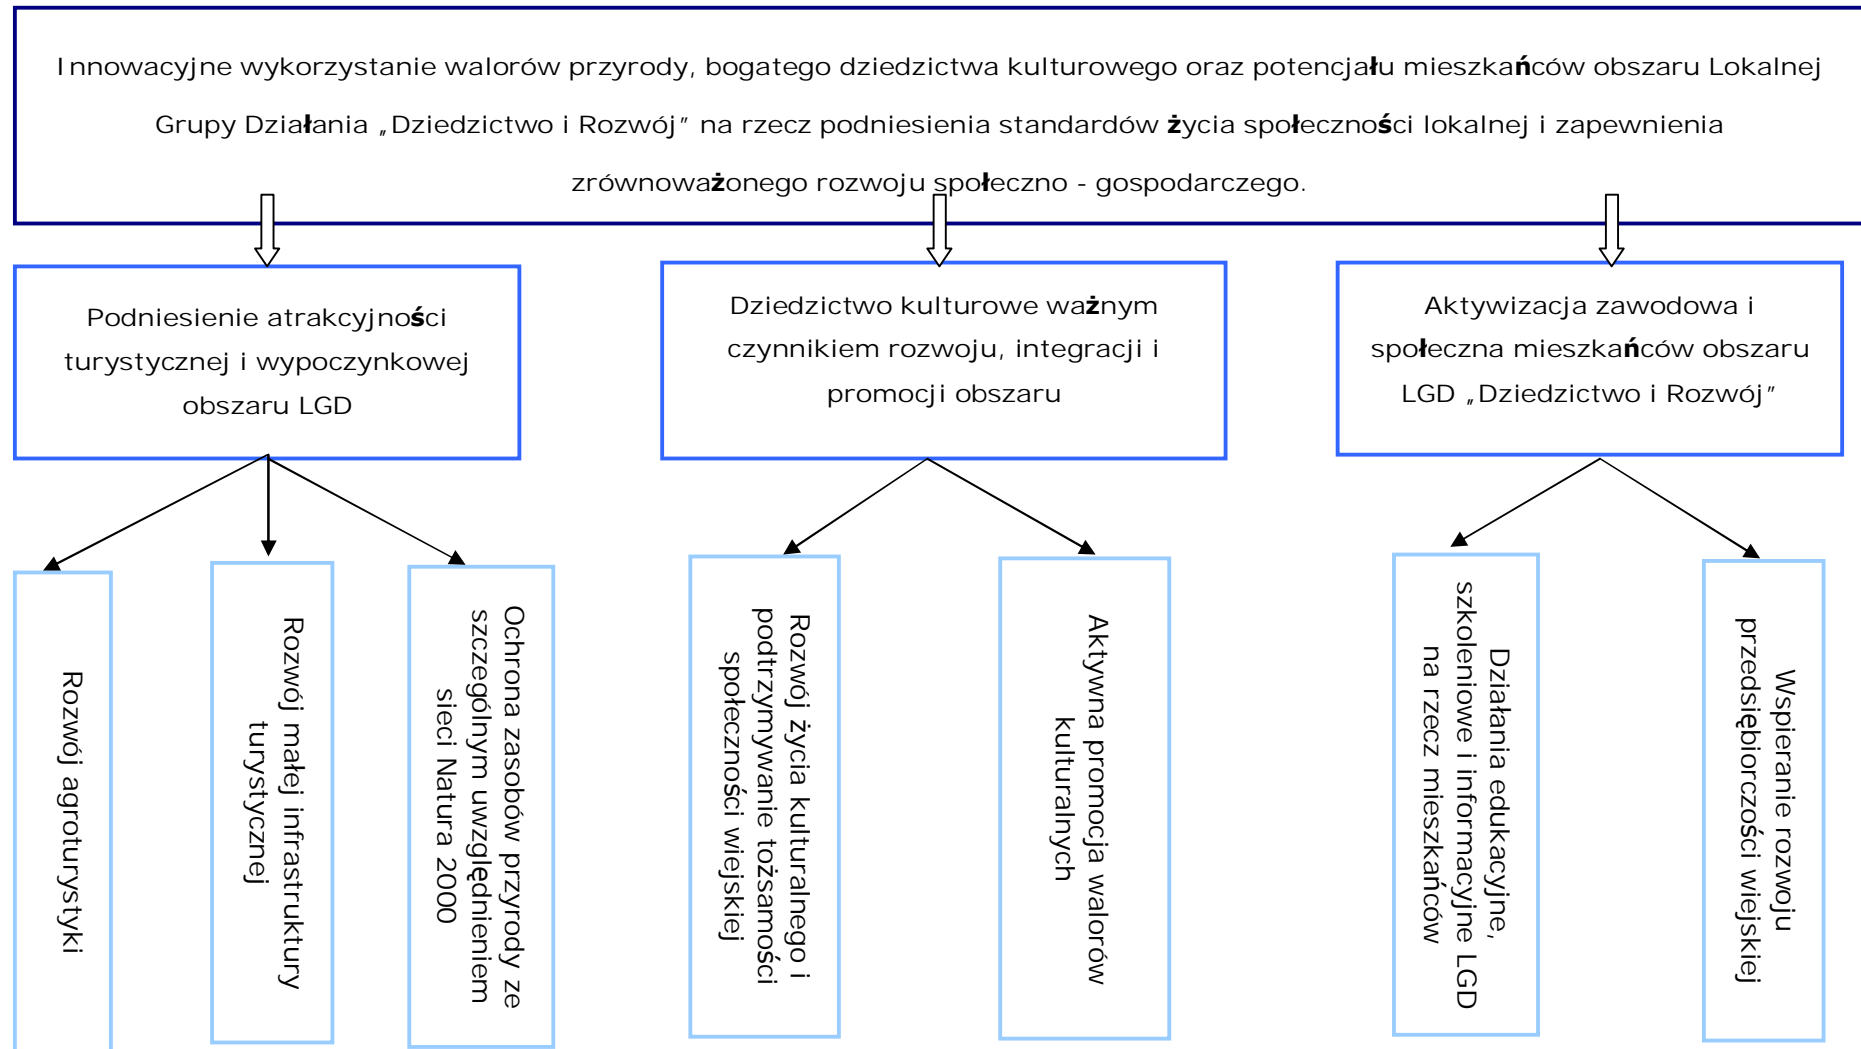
Innowacyjne wykorzystanie walorów przyrody, bogatego dziedzictwa kulturowego oraz potencjału mieszkańców obszaru Lokalnej Grupy Działania „Dziedzictwo i Rozwój" na rzecz podniesienia standardów życia społeczności lokalnej i zapewnienia zrównoważonego rozwoju społeczno - gospodarczego.

Podniesienie atrakcyjności turystycznej i wypoczynkowej obszaru LGD

Dziedzictwo kulturowe ważnym czynnikiem rozwoju, integracji i promocji obszaru

Aktywizacja zawodowa i społeczna mieszkańców obszaru LGD „Dziedzictwo i Rozwój"

Rozwój agroturystyki

Rozwój małej infrastruktury turystycznej

Ochrona zasobów przyrody ze szczególnym uwzględnieniem sieci Natura 2000

Rozwój życia kulturalnego i podtrzymywanie tożsamości społeczności wiejskiej

Aktywna promocja walorów kulturalnych

Działania edukacyjne, szkoleniowe i informacyjne LGD na rzecz mieszkańców

Wspieranie rozwoju przedsiębiorczości wiejskiej